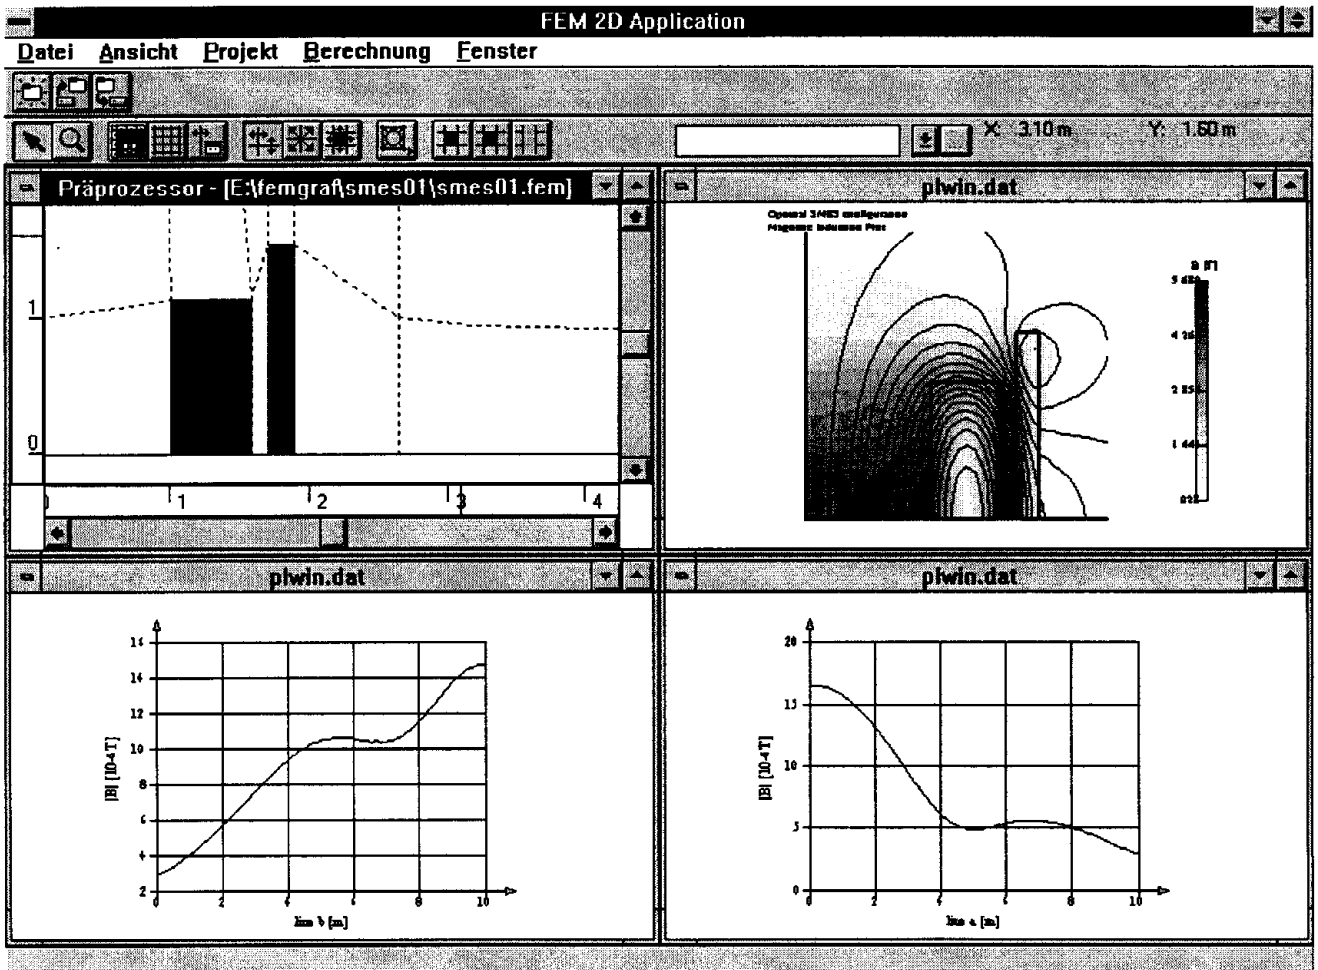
FEM 2D Application

Datei Ansicht Projekt Berechnung Fenster

X: 3.10 m Y: 1.60 m

Präprozessor - [E:\femgraf\smes01\smes01.fem]

1

0

0 1 2 3 4

plwin.dat

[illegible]
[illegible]

B [T]
5 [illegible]
4 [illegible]
2 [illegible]
1 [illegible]
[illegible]

plwin.dat

16
14
12
10
8
6
4
2

|B| [10-4T]

0 2 4 6 8 10

line b [m]

plwin.dat

20
15
10
5
0

|B| [10-4T]

0 2 4 6 8 10

line a [m]